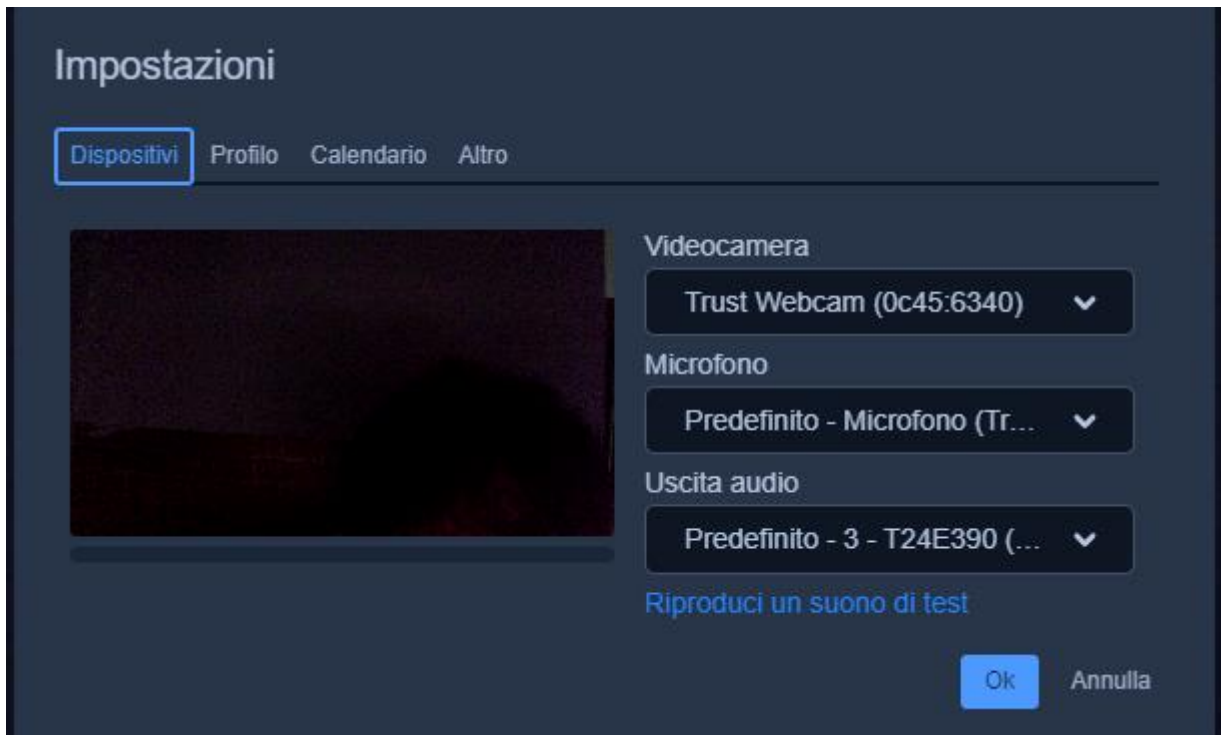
Impostazioni

Dispositivi Profilo Calendario Altro

Videocamera
Trust Webcam (0c45:6340)

Microfono
Predefinito - Microfono (Tr...

Uscita audio
Predefinito - 3 - T24E390 (...

Riproduci un suono di test

Ok Annulla